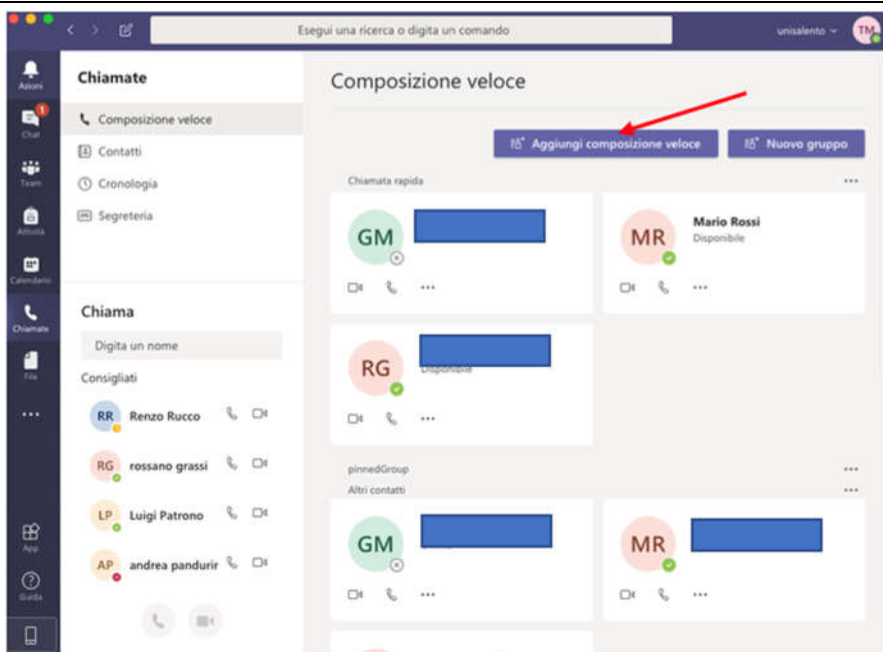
Esegui una ricerca o digita un comando

unisalento

TM

Azioni

1

Chat

Team

Attività

Calendario

Chiamate

File

...

App

Guida

Chiamate

Composizione veloce

Contatti

Cronologia

Segreteria

Chiama

Digita un nome

Consigliati

RR Renzo Rucco

RG rossano grassi

LP Luigi Patrono

AP andrea pandurir

Composizione veloce

Aggiungi composizione veloce

Nuovo gruppo

Chiamata rapida

...

GM

MR

Mario Rossi

Disponibile

RG

Disponibile

pinnedGroup

...

Altri contatti

...

GM

MR